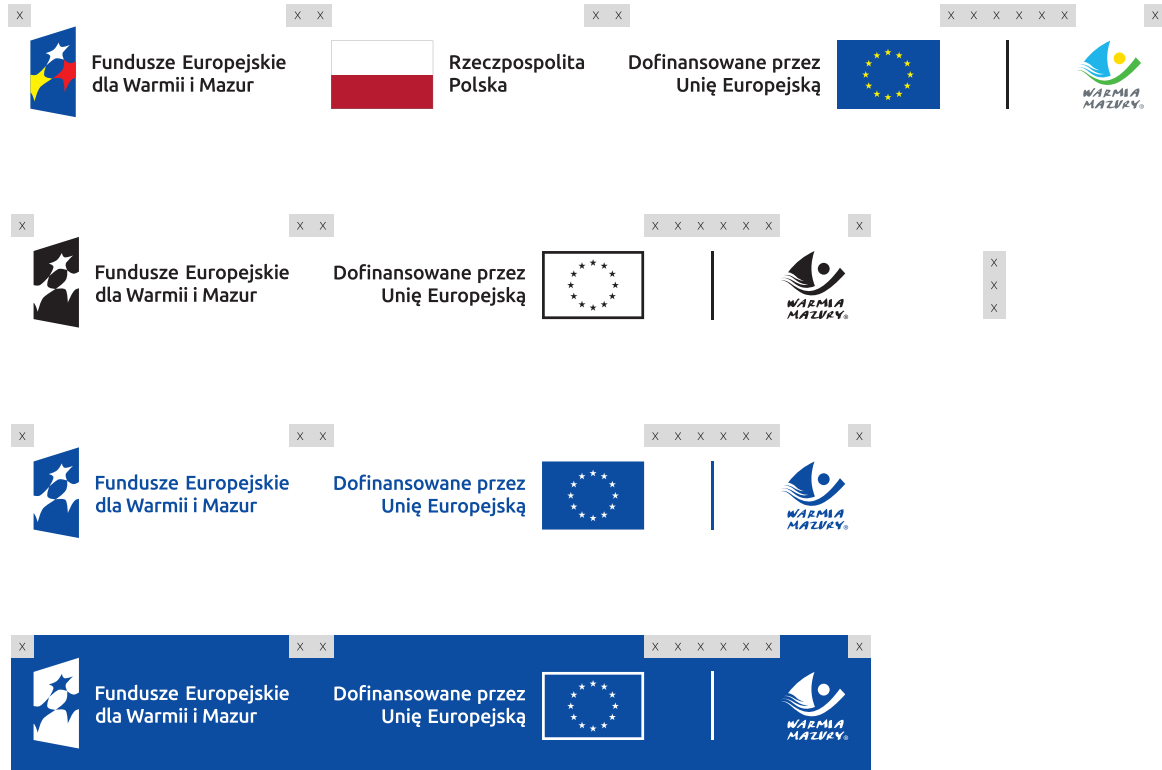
X X X X X X X X X X X X X X

Fundusze Europejskie dla Warmii i Mazur

Rzeczpospolita Polska

Dofinansowane przez Unię Europejską

WARMIA MAZURY

X X X X X X X X X X X X X

Fundusze Europejskie dla Warmii i Mazur

Dofinansowane przez Unię Europejską

WARMIA MAZURY

X X X X X X X X X X

Fundusze Europejskie dla Warmii i Mazur

Dofinansowane przez Unię Europejską

WARMIA MAZURY

X X X X X X X X X X

Fundusze Europejskie dla Warmii i Mazur

Dofinansowane przez Unię Europejską

WARMIA MAZURY